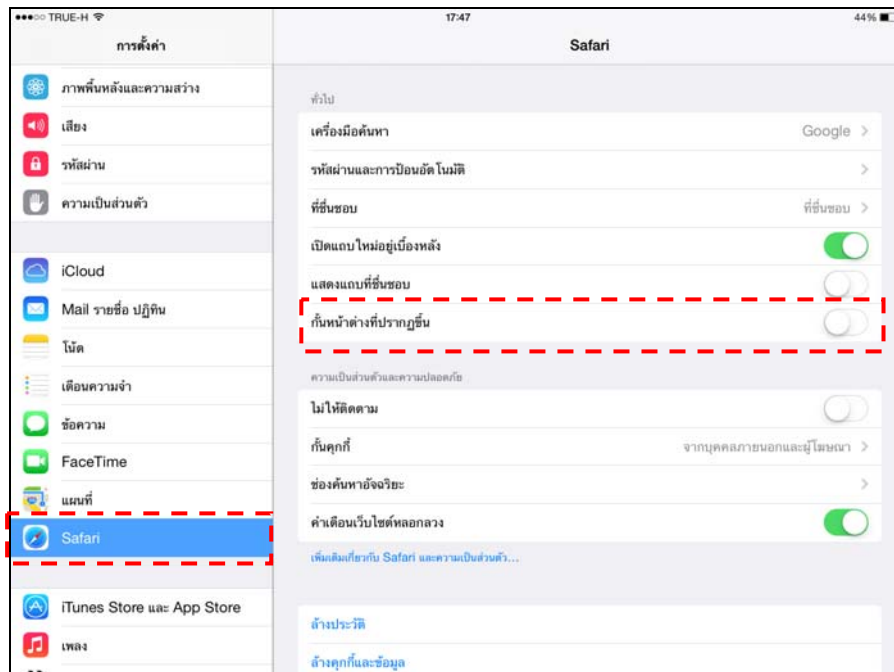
●●●○○ TRUE-H
17:47
44%

การตั้งค่า

ภาพพื้นหลังและความสว่าง
เสียง
รหัสผ่าน
ความเป็นส่วนตัว

iCloud
Mail รายชื่อ ปฏิทิน
โน้ต
เตือนความจำ
ข้อความ
FaceTime
แผนที่
Safari

iTunes Store และ App Store
เพลง

Safari

ทั่วไป
เครื่องมือค้นหา Google >
รหัสผ่านและการป้อนอัตโนมัติ >
ที่ชื่นชอบ ที่ชื่นชอบ >
เปิดแถบใหม่อยู่เบื้องหลัง
แสดงแถบที่ชื่นชอบ
กั้นหน้าต่างที่ปรากฏขึ้น

ความเป็นส่วนตัวและความปลอดภัย
ไม่ให้ติดตาม
กั้นคุกกี้ จากบุคคลภายนอกและผู้โฆษณา >
ช่องค้นหาอัจฉริยะ >
คำเตือนเว็บไซต์หลอกลวง
เพิ่มเติมเกี่ยวกับ Safari และความเป็นส่วนตัว...

ล้างประวัติ
ล้างคุกกี้และข้อมูล